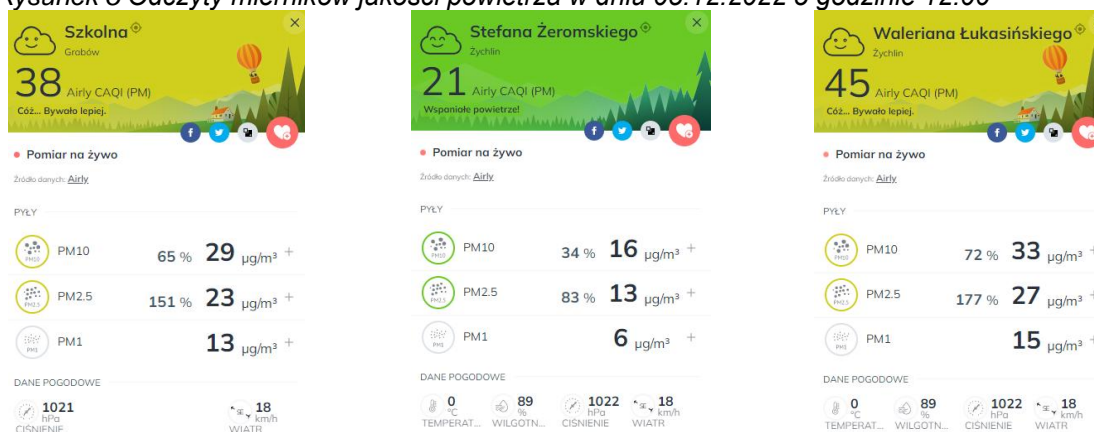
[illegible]ysunek 8 Odczyty mierników jakości powietrza w dniu 03.12.2022 o godzinie 12:00

Szkolna
Grabów
38 Airly CAQI (PM)
Cóż... Bywało lepiej.

• Pomiar na żywo
Źródło danych: Airly

PYŁY
PM10 65 % 29 µg/m³ +
PM2.5 151 % 23 µg/m³ +
PM1 13 µg/m³ +

DANE POGODOWE
1021 hPa CIŚNIENIE
18 km/h WIATR

Stefana Żeromskiego
Żychlin
21 Airly CAQI (PM)
Wspaniałe powietrze!

• Pomiar na żywo
Źródło danych: Airly

PYŁY
PM10 34 % 16 µg/m³ +
PM2.5 83 % 13 µg/m³ +
PM1 6 µg/m³ +

DANE POGODOWE
0 °C TEMPERAT...
89 % WILGOTN...
1022 hPa CIŚNIENIE
18 km/h WIATR

Waleriana Łukasińskiego
Żychlin
45 Airly CAQI (PM)
Cóż... Bywało lepiej.

• Pomiar na żywo
Źródło danych: Airly

PYŁY
PM10 72 % 33 µg/m³ +
PM2.5 177 % 27 µg/m³ +
PM1 15 µg/m³ +

DANE POGODOWE
0 °C TEMPERAT...
89 % WILGOTN...
1022 hPa CIŚNIENIE
18 km/h WIATR